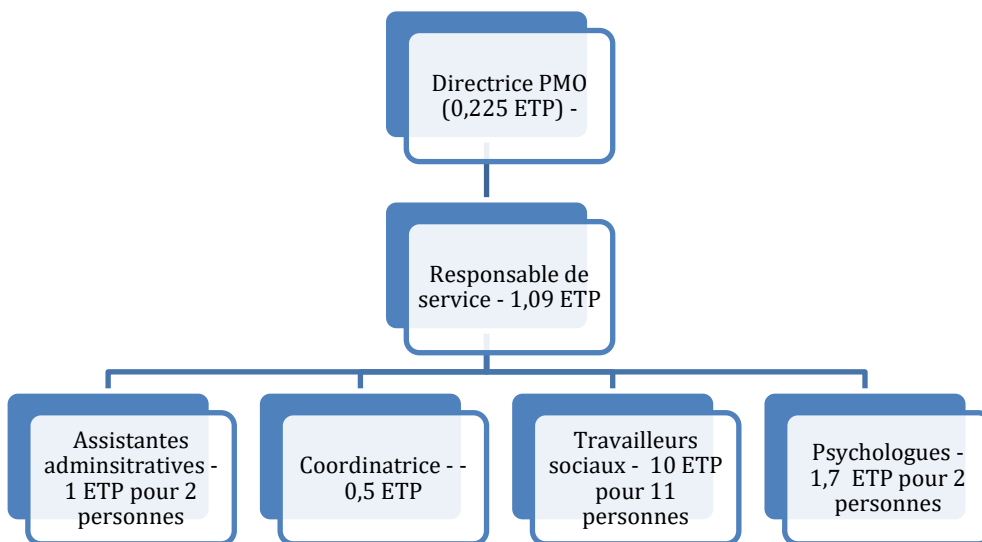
Directrice PMO (0,225 ETP) -

Responsable de service - 1,09 ETP

Assistantes adminsitratives - 1 ETP pour 2 personnes

Coordinatrice - - 0,5 ETP

Travailleurs sociaux - 10 ETP pour 11 personnes

Psychologues - 1,7 ETP pour 2 personnes